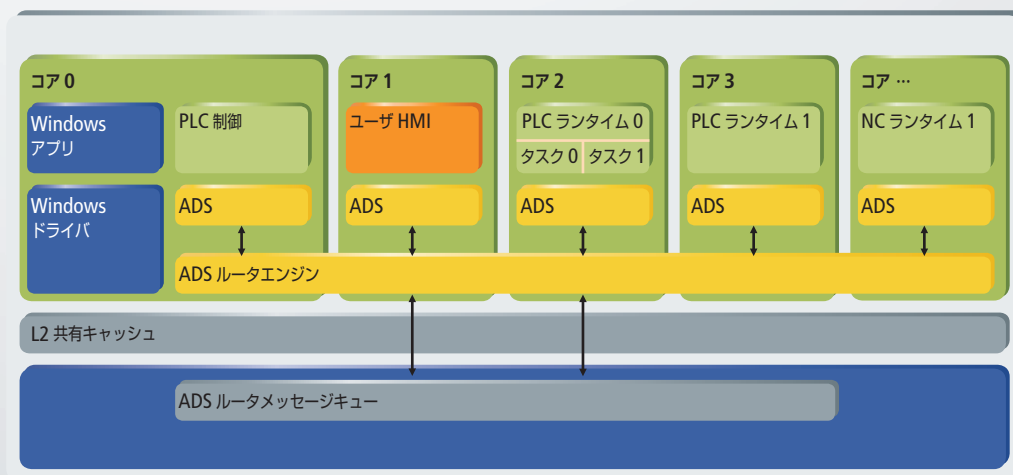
コア 0

Windows アプリ

PLC 制御

Windows ドライバ

ADS

コア 1

ユーザ HMI

ADS

コア 2

PLC ランタイム 0

タスク 0

タスク 1

ADS

コア 3

PLC ランタイム 1

ADS

コア …

NC ランタイム 1

ADS

ADS ルータエンジン

L2 共有キャッシュ

ADS ルータメッセージキュー